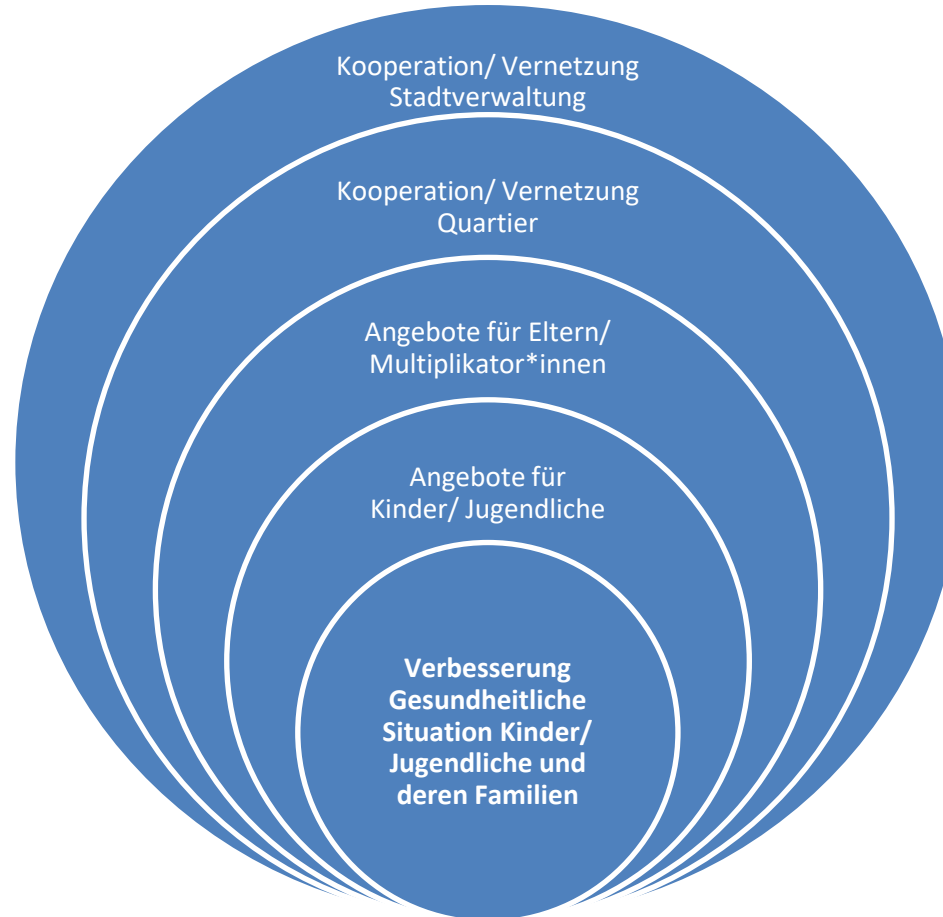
Kooperation/ Vernetzung Stadtverwaltung

Kooperation/ Vernetzung Quartier

Angebote für Eltern/ Multiplikator*innen

Angebote für Kinder/ Jugendliche

**Verbesserung Gesundheitliche Situation Kinder/ Jugendliche und deren Familien**